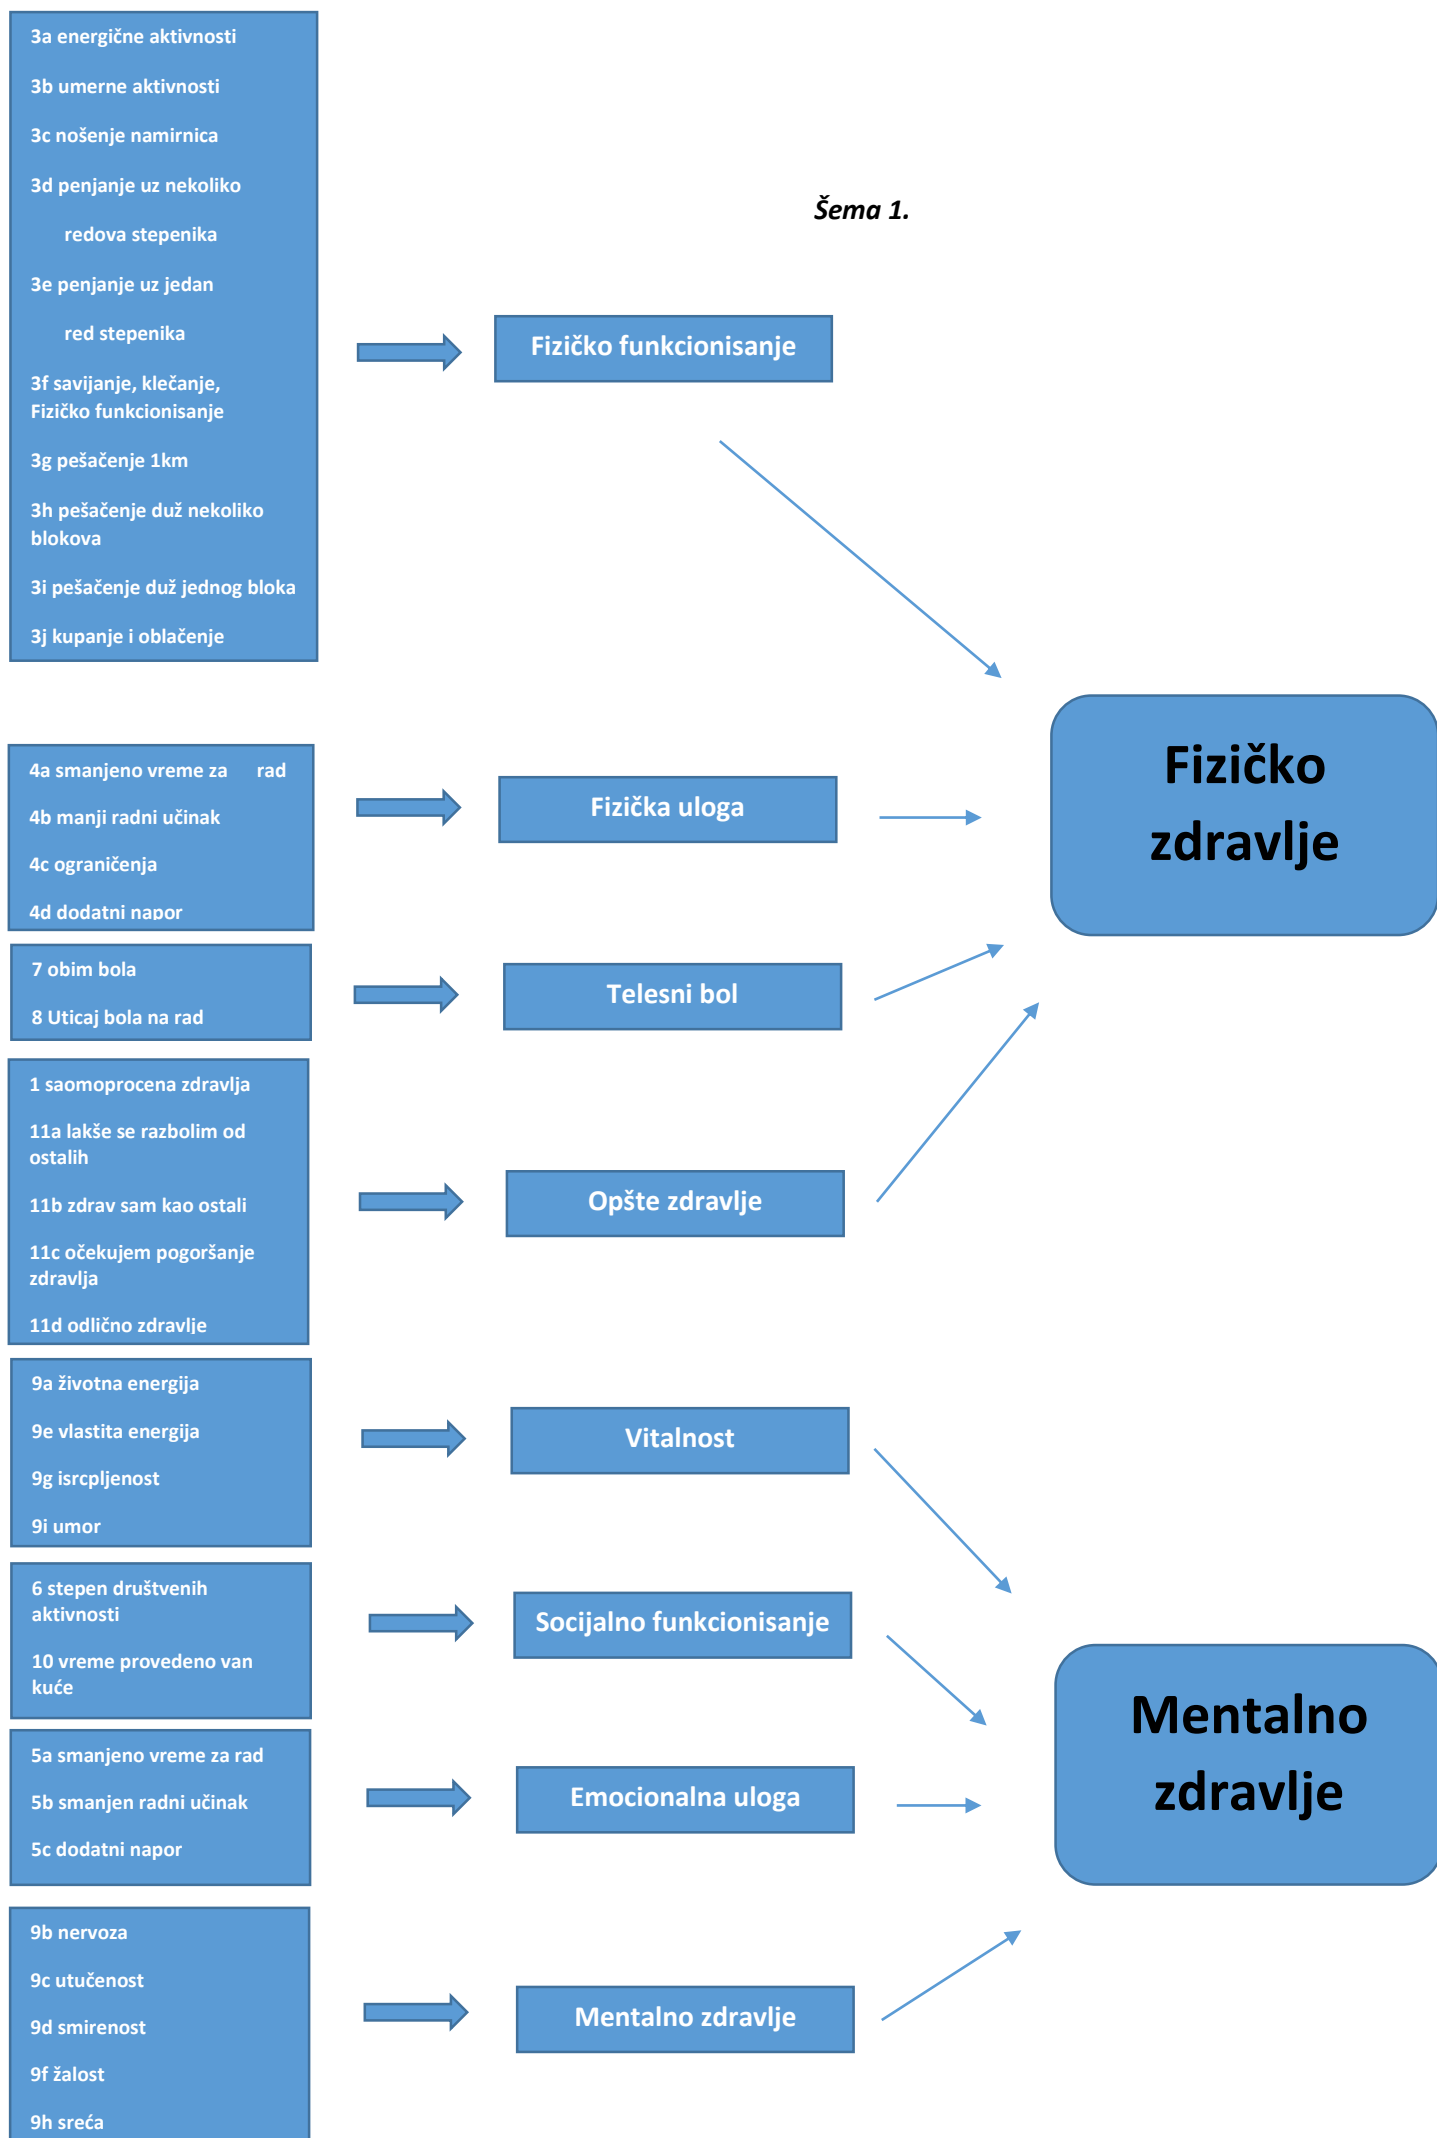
3a energične aktivnosti

3b umerne aktivnosti

3c nošenje namirnica

3d penjanje uz nekoliko redova stepenika

3e penjanje uz jedan red stepenika

3f savijanje, klečanje, Fizičko funkcionisanje

3g pešačenje 1km

3h pešačenje duž nekoliko blokova

3i pešačenje duž jednog bloka

3j kupanje i oblačenje

Šema 1.

Fizičko funkcionisanje

4a smanjeno vreme za rad

4b manji radni učinak

4c ograničenja

4d dodatni napor

Fizička uloga

Fizičko zdravlje

7 obim bola

8 Uticaj bola na rad

Telesni bol

1 saomoprocena zdravlja

11a lakše se razbolim od ostalih

11b zdrav sam kao ostali

11c očekujem pogoršanje zdravlja

11d odlično zdravlje

Opšte zdravlje

9a životna energija

9e vlastita energija

9g isrcpljenost

9i umor

Vitalnost

6 stepen društvenih aktivnosti

10 vreme provedeno van kuće

Socijalno funkcionisanje

5a smanjeno vreme za rad

5b smanjen radni učinak

5c dodatni napor

Emocionalna uloga

Mentalno zdravlje

9b nervoza

9c utučenost

9d smirenost

9f žalost

9h sreća

Mentalno zdravlje